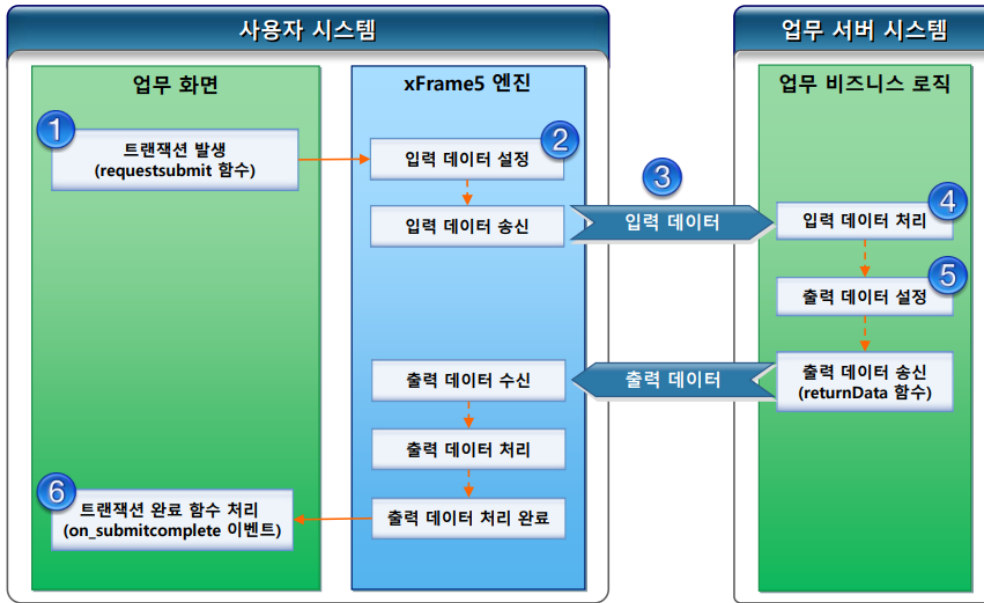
사용자 시스템

업무 화면

1
트랜잭션 발생
(requestsubmit 함수)

6
트랜잭션 완료 함수 처리
(on_submitcomplete 이벤트)

xFrame5 엔진

2
입력 데이터 설정

입력 데이터 송신

출력 데이터 수신

출력 데이터 처리

출력 데이터 처리 완료

3
입력 데이터

출력 데이터

업무 서버 시스템

업무 비즈니스 로직

4
입력 데이터 처리

5
출력 데이터 설정

출력 데이터 송신
(returnData 함수)